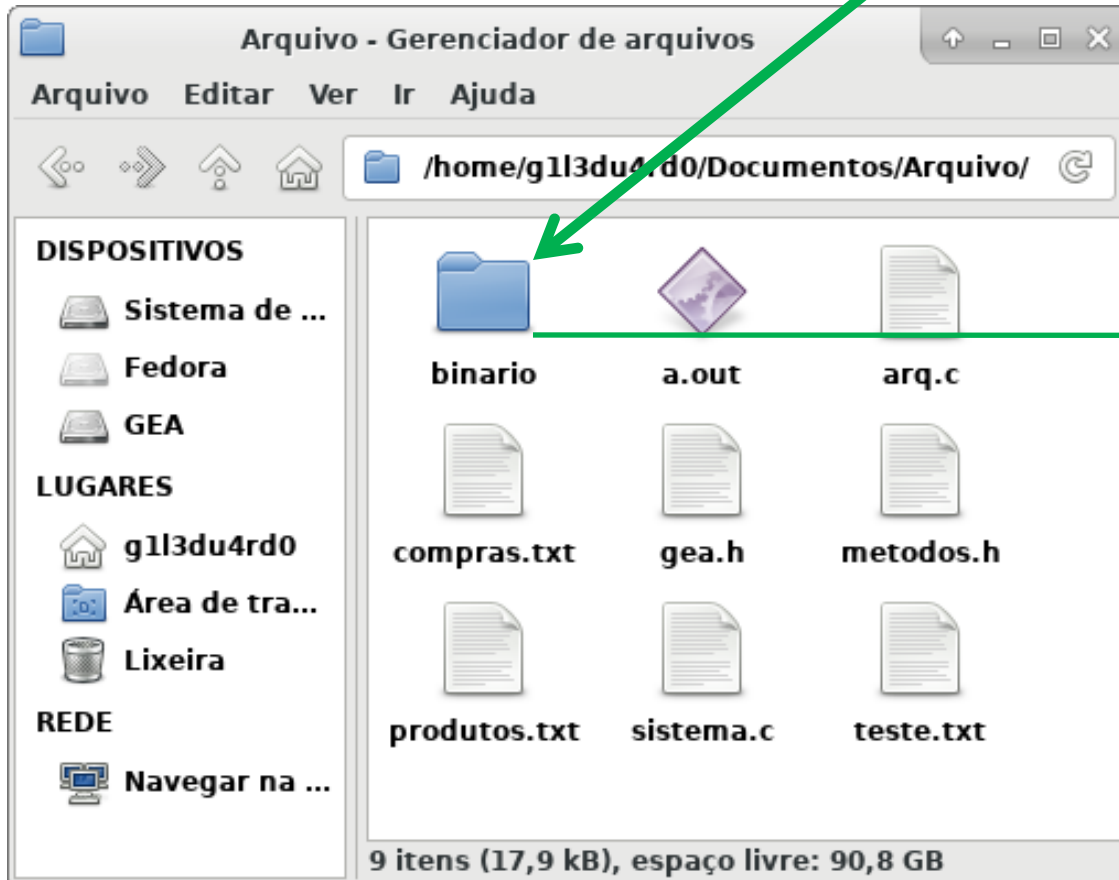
Arquivo - Gerenciador de arquivos

Arquivo Editar Ver Ir Ajuda

/home/g1l3du4rd0/Documentos/Arquivo/

DISPOSITIVOS
Sistema de ...
Fedora
GEA
LUGARES
g1l3du4rd0
Área de tra...
Lixeira
REDE
Navegar na ...

binario
a.out
arq.c
compras.txt
gea.h
metodos.h
produtos.txt
sistema.c
teste.txt

9 itens (17,9 kB), espaço livre: 90,8 GB